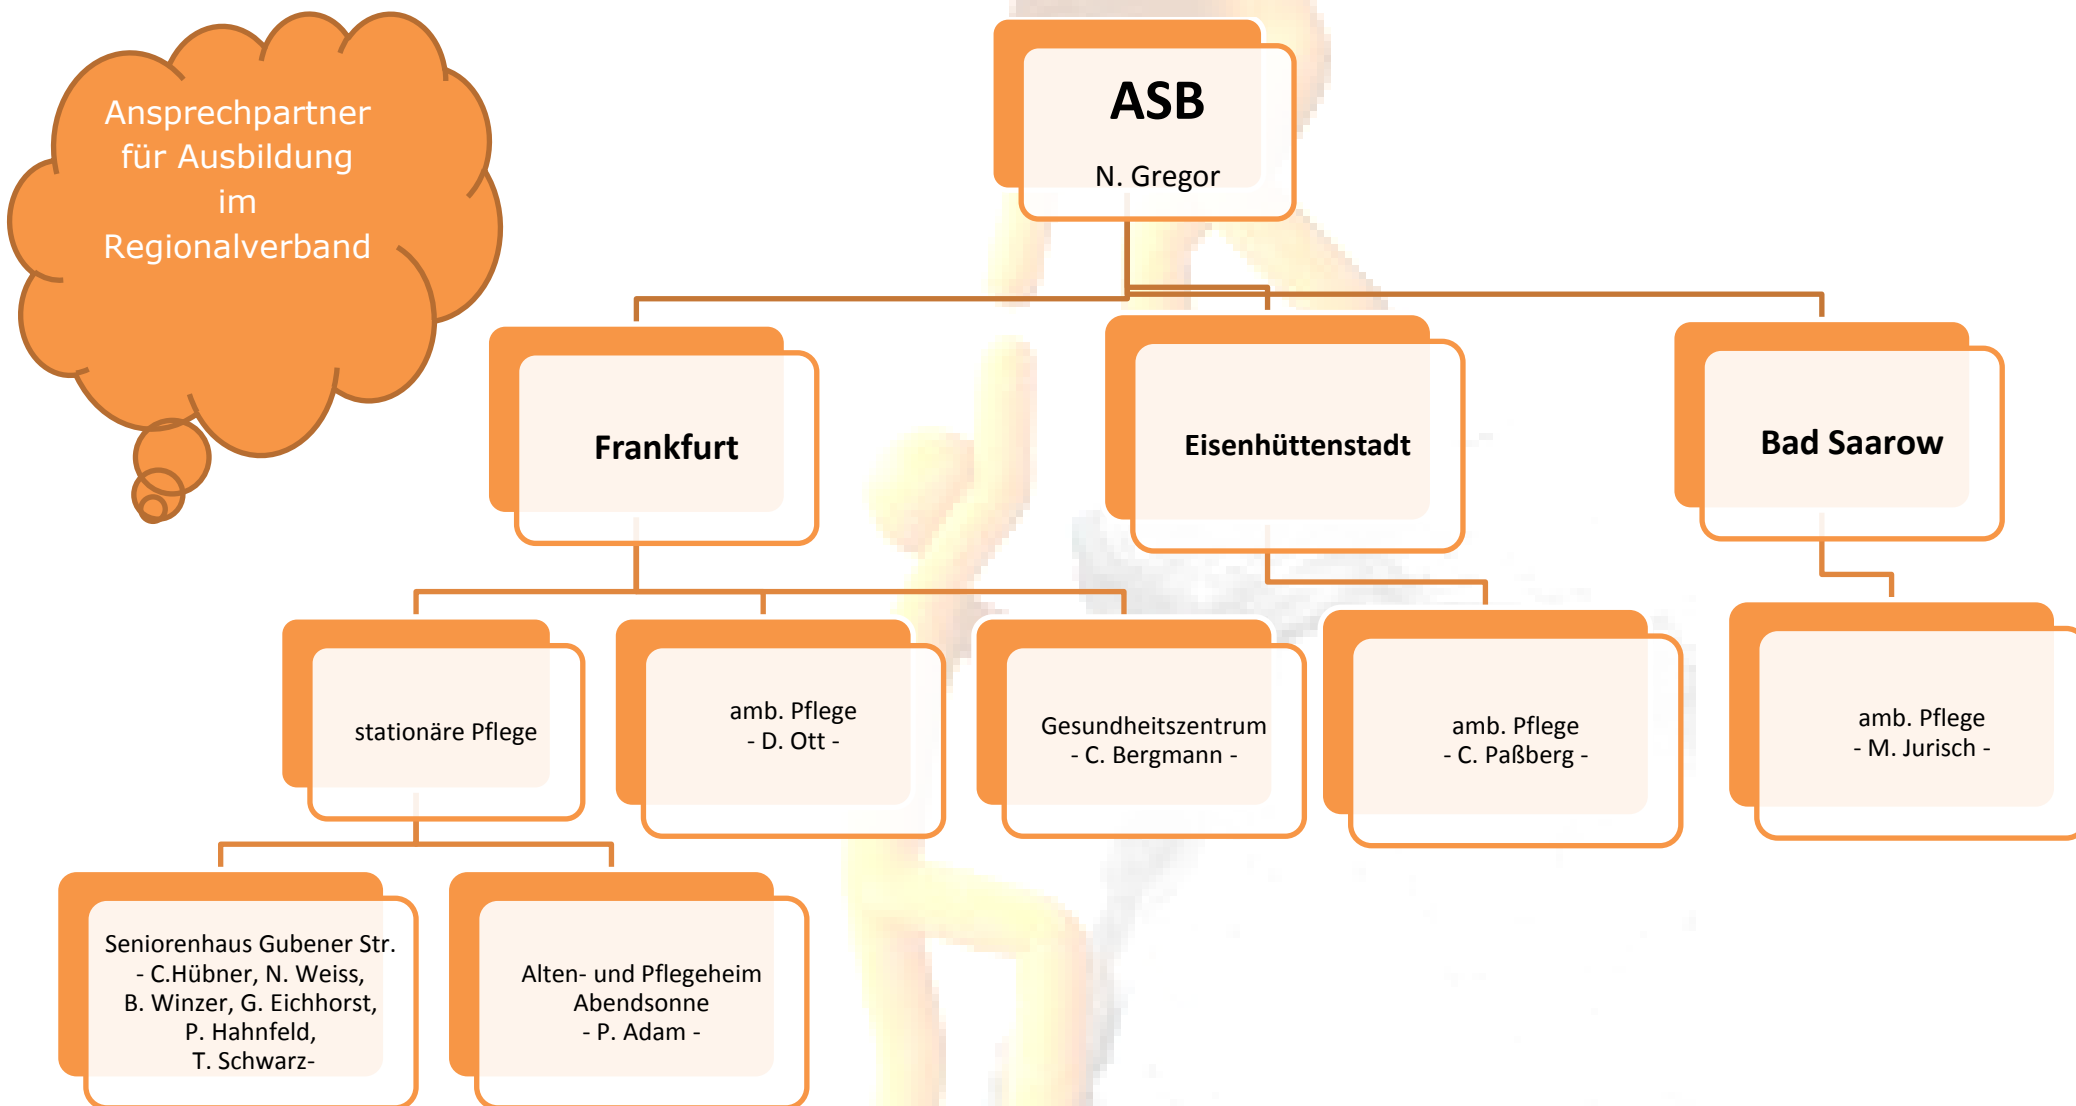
Ansprechpartner für Ausbildung im Regionalverband

ASB

N. Gregor

Frankfurt

Eisenhüttenstadt

Bad Saarow

stationäre Pflege

amb. Pflege
- D. Ott -

Gesundheitszentrum
- C. Bergmann -

amb. Pflege
- C. Paßberg -

amb. Pflege
- M. Jurisch -

Seniorenhaus Gubener Str.
- C.Hübner, N. Weiss, B. Winzer, G. Eichhorst, P. Hahnfeld, T. Schwarz-

Alten- und Pflegeheim Abendsonne
- P. Adam -